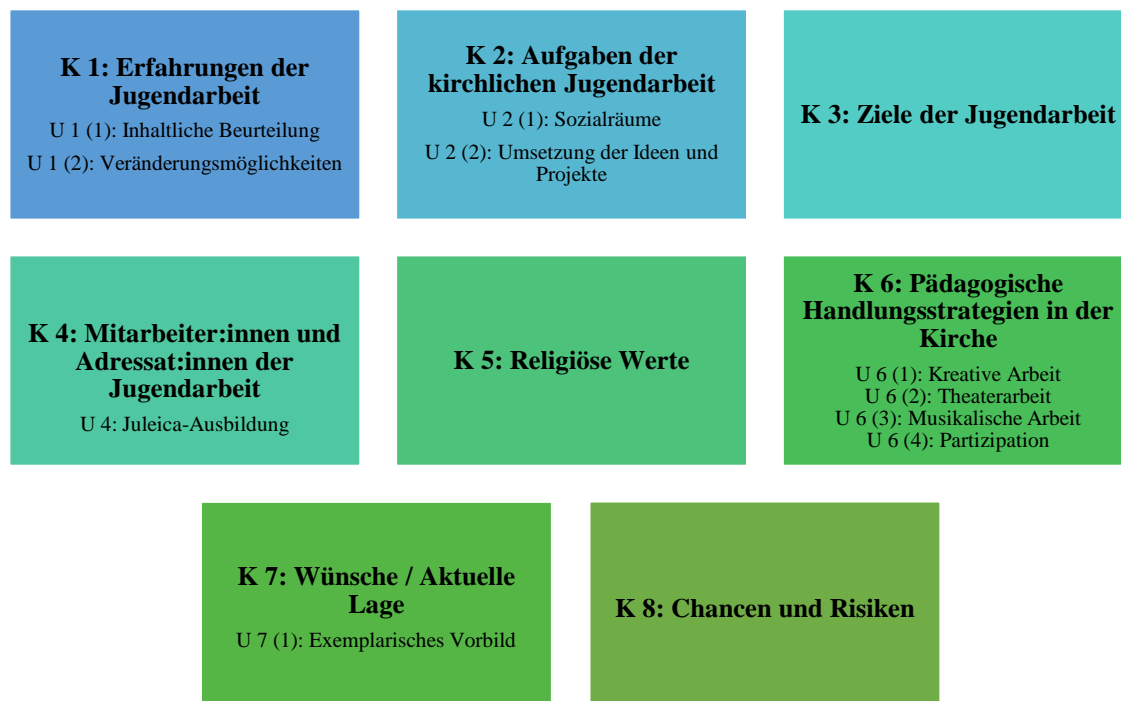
K 1: Erfahrungen der Jugendarbeit

U 1 (1): Inhaltliche Beurteilung

U 1 (2): Veränderungsmöglichkeiten

K 2: Aufgaben der kirchlichen Jugendarbeit

U 2 (1): Sozialräume

U 2 (2): Umsetzung der Ideen und Projekte

K 3: Ziele der Jugendarbeit

K 4: Mitarbeiter:innen und Adressat:innen der Jugendarbeit

U 4: Juleica-Ausbildung

K 5: Religiöse Werte

K 6: Pädagogische Handlungsstrategien in der Kirche

U 6 (1): Kreative Arbeit
U 6 (2): Theaterarbeit
U 6 (3): Musikalische Arbeit
U 6 (4): Partizipation

K 7: Wünsche / Aktuelle Lage

U 7 (1): Exemplarisches Vorbild

K 8: Chancen und Risiken